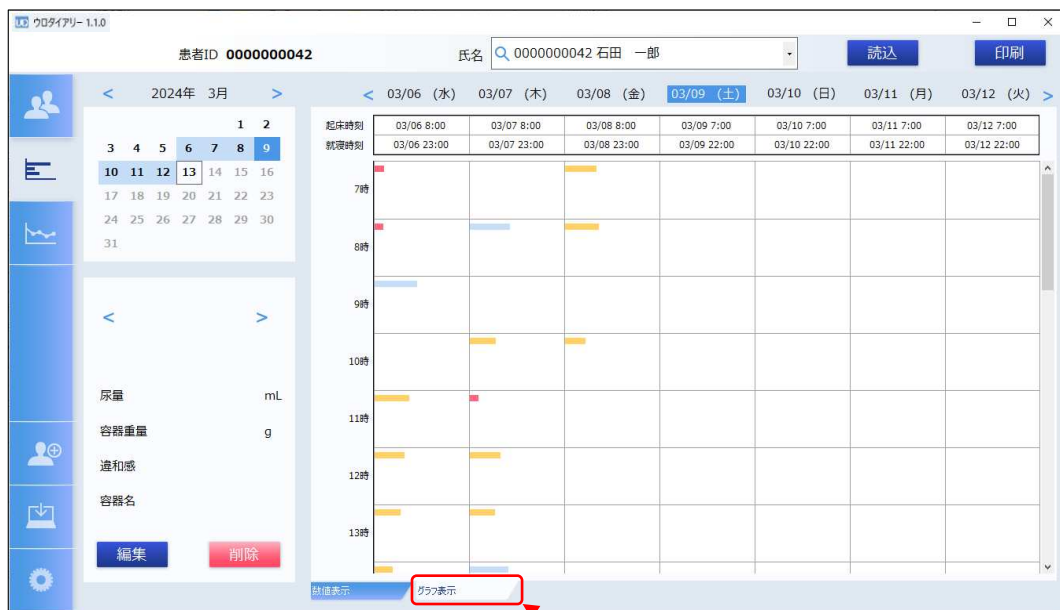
ウロダイアリー 1.1.0

患者ID 0000000042

氏名 0000000042 石田 一郎

読込

印刷

< 2024年 3月 >

| | | | | | | |
|---|---|---|---|---|---|---|
| | | | | | 1 | 2 |
| 3 | 4 | 5 | 6 | 7 | 8 | 9 |
| 10 | 11 | 12 | 13 | 14 | 15 | 16 |
| 17 | 18 | 19 | 20 | 21 | 22 | 23 |
| 24 | 25 | 26 | 27 | 28 | 29 | 30 |
| 31 | | | | | | |

< >

尿量 mL

容器重量 g

違和感

容器名

編集

削除

< 03/06 (水) 03/07 (木) 03/08 (金) 03/09 (土) 03/10 (日) 03/11 (月) 03/12 (火) >

| | | | | | | | |
|---|---|---|---|---|---|---|---|
| 起床時刻 | 03/06 8:00 | 03/07 8:00 | 03/08 8:00 | 03/09 7:00 | 03/10 7:00 | 03/11 7:00 | 03/12 7:00 |
| 就寝時刻 | 03/06 23:00 | 03/07 23:00 | 03/08 23:00 | 03/09 22:00 | 03/10 22:00 | 03/11 22:00 | 03/12 22:00 |

7時

8時

9時

10時

11時

12時

13時

数値表示

グラフ表示